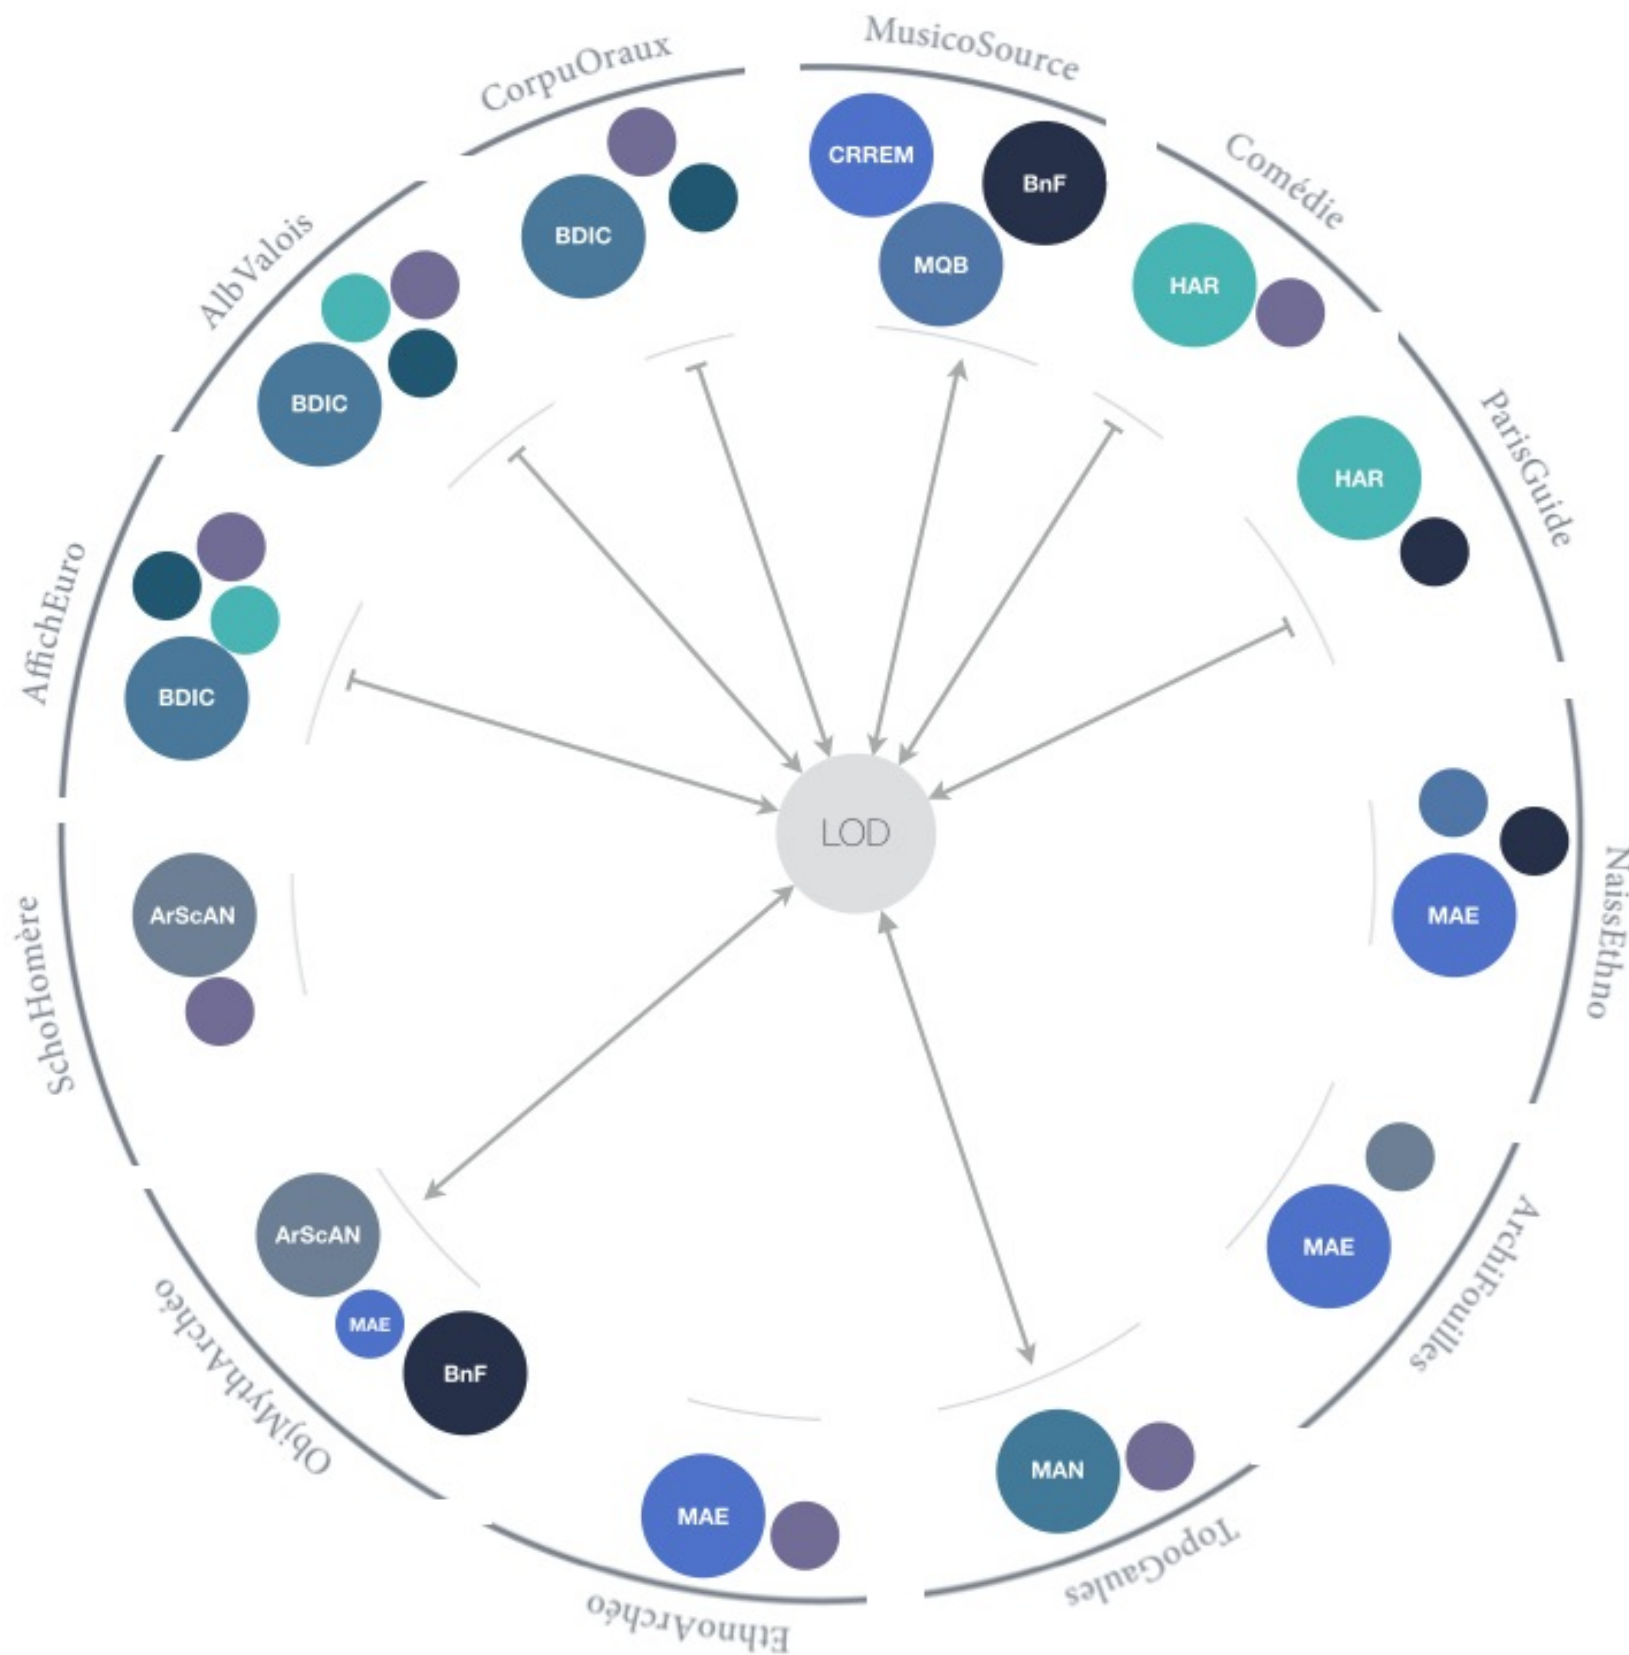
MusicoSource
CRREM
BnF
MQB

Comédie
HAR

ParisGuide
HAR

NaissEthno
MAE

ArchiFouilles
MAE

TopoGaules
MAN

EthnoArchéo
MAE

ObjMythArchéo
ArScAN
MAE
BnF

SchoHomère
ArScAN

AffichEuro
BDIC

AlbValois
BDIC

CorpuOraux
BDIC

LOD